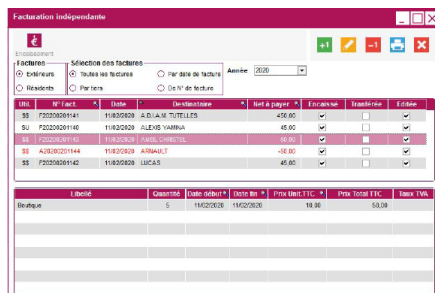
Facturation indépendante

Encaissement

Factures
Extérieurs
Résidents

Sélection des factures
Toutes les factures
Par tiers
Par date de facture
De N° de facture

Année 2020

+1 -1

| Uni. | N° Fact. | Date | Destinataire | Net à payer | Encaissé | Transférée | Editée |
|---|---|---|---|---|---|---|---|
| SS | F20200201141 | 11/02/2020 | A.D.I.A.M. TUTELLES | 450.00 | ✔ | | ✔ |
| SU | F20200201140 | 11/02/2020 | ALEXIS YAMINA | 45.00 | ✔ | | ✔ |
| SS | F20200201143 | 11/02/2020 | AMIEL CHRISTEL | 58.00 | ✔ | | ✔ |
| SS | A20200201144 | 11/02/2020 | ARNAULT | -58.00 | ✔ | | ✔ |
| SS | F20200201142 | 11/02/2020 | LUCAS | 45.00 | ✔ | | ✔ |

| Libellé | Quantité | Date début | Date fin | Prix Unit.TTC | Prix Total TTC | Taux TVA |
|---|---|---|---|---|---|---|
| Boutique | 5 | 11/02/2020 | 11/02/2020 | 10.00 | 50.00 | |